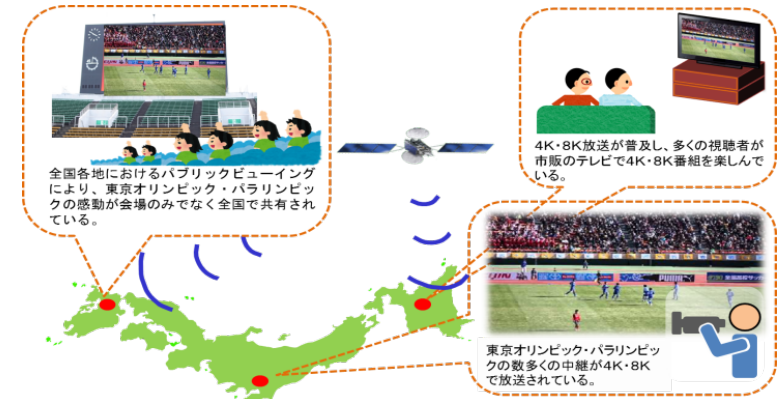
全国各地におけるパブリックビューイングにより、東京オリンピック・パラリンピックの感動が会場のみでなく全国で共有されている。

4K・8K放送が普及し、多くの視聴者が市販のテレビで4K・8K番組を楽しんでいる。

東京オリンピック・パラリンピックの数多くの中継が4K・8Kで放送されている。